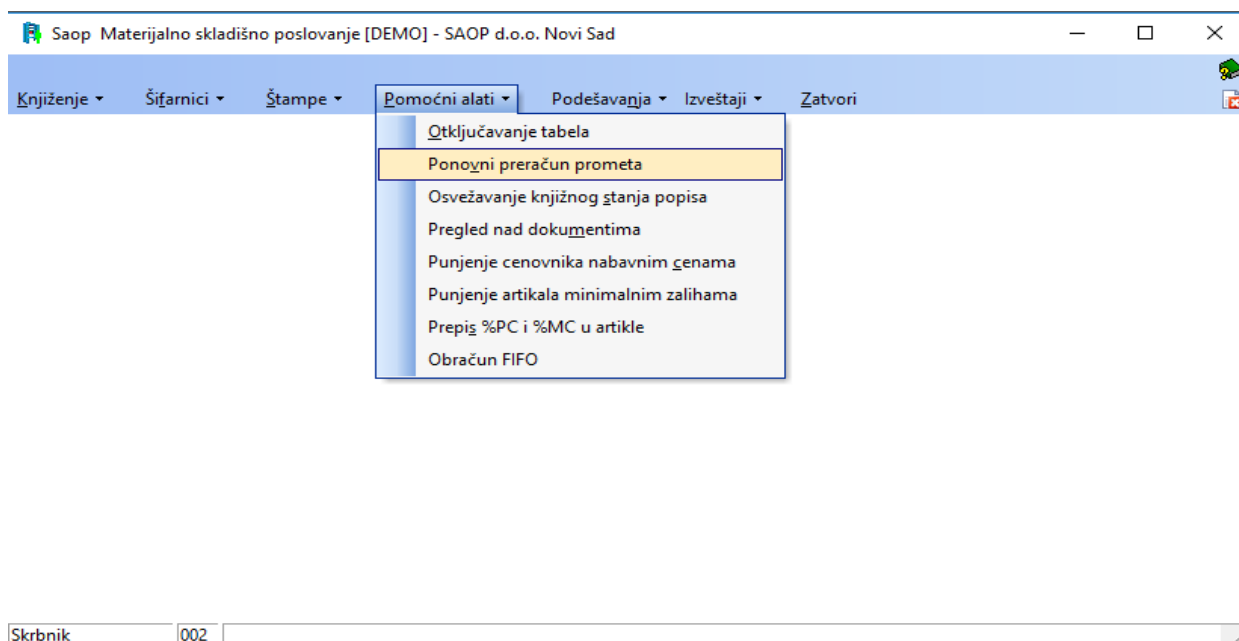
Saop Materijalno skladišno poslovanje [DEMO] - SAOP d.o.o. Novi Sad

Knjiženje ▾ Šifarnici ▾ Štampe ▾ Pomoćni alati ▾ Podešavanja ▾ Izveštaji ▾ Zatvori

Otključavanje tabela
Ponovni preračun prometa
Osvežavanje knjižnog stanja popisa
Pregled nad dokumentima
Punjenje cenovnika nabavnim cenama
Punjenje artikala minimalnim zalihama
Prepis %PC i %MC u artikle
Obračun FIFO

Skrbnik 002